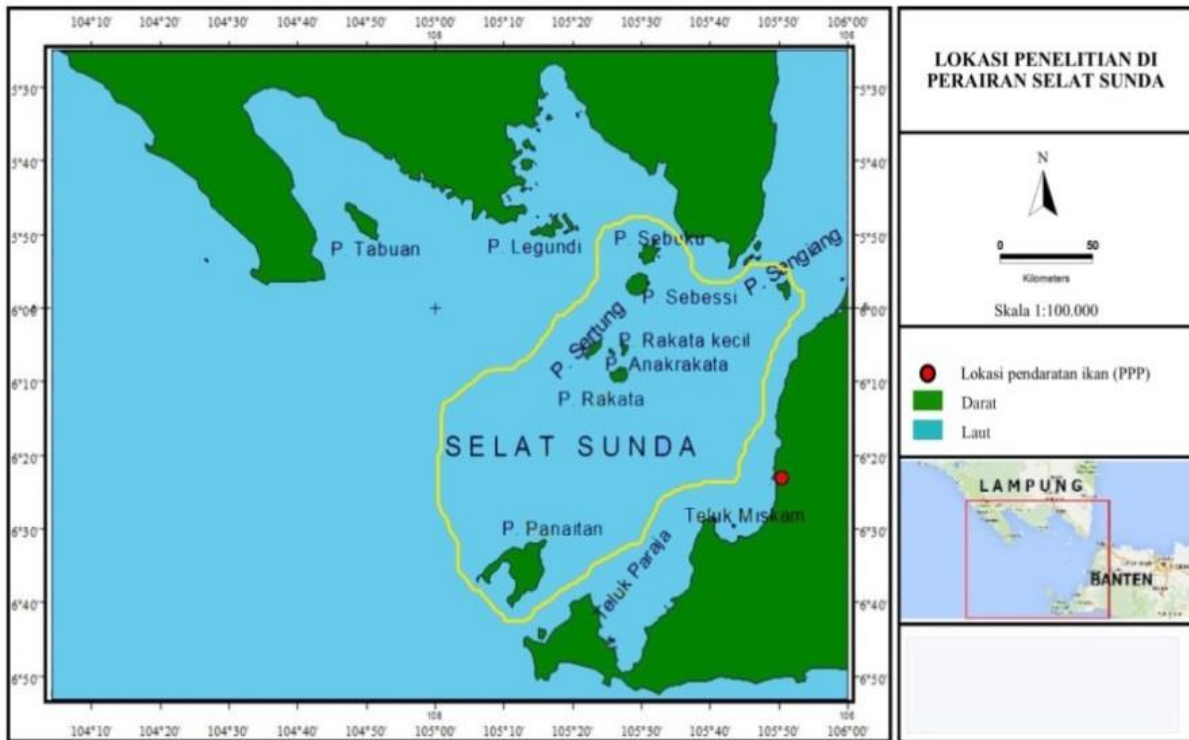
104°10' 104°20' 104°30' 104°40' 104°50' 105°00' 105°10' 105°20' 105°30' 105°40' 105°50' 106°00'
105 106

5°30' 5°40' 5°50' 6°00' 6°10' 6°20' 6°30' 6°40' 6°50'

P. Tabuan
P. Legundi
P. Sebuku
P. Sebessi
P. Sangiang
P. Sertung
P. Rakata kecil
P. Anakrakata
P. Rakata
SELAT SUNDA
P. Panaitan
Teluk Miskam
Teluk Paraja

5°30' 5°40' 5°50' 6°00' 6°10' 6°20' 6°30' 6°40' 6°50'

104°10' 104°20' 104°30' 104°40' 104°50' 105°00' 105°10' 105°20' 105°30' 105°40' 105°50' 106°00'
105 106

LOKASI PENELITIAN DI PERAIRAN SELAT SUNDA

N

0 50
Kilometers

Skala 1:100.000

Lokasi pendaratan ikan (PPP)
Darat
Laut

LAMPUNG
BANTEN